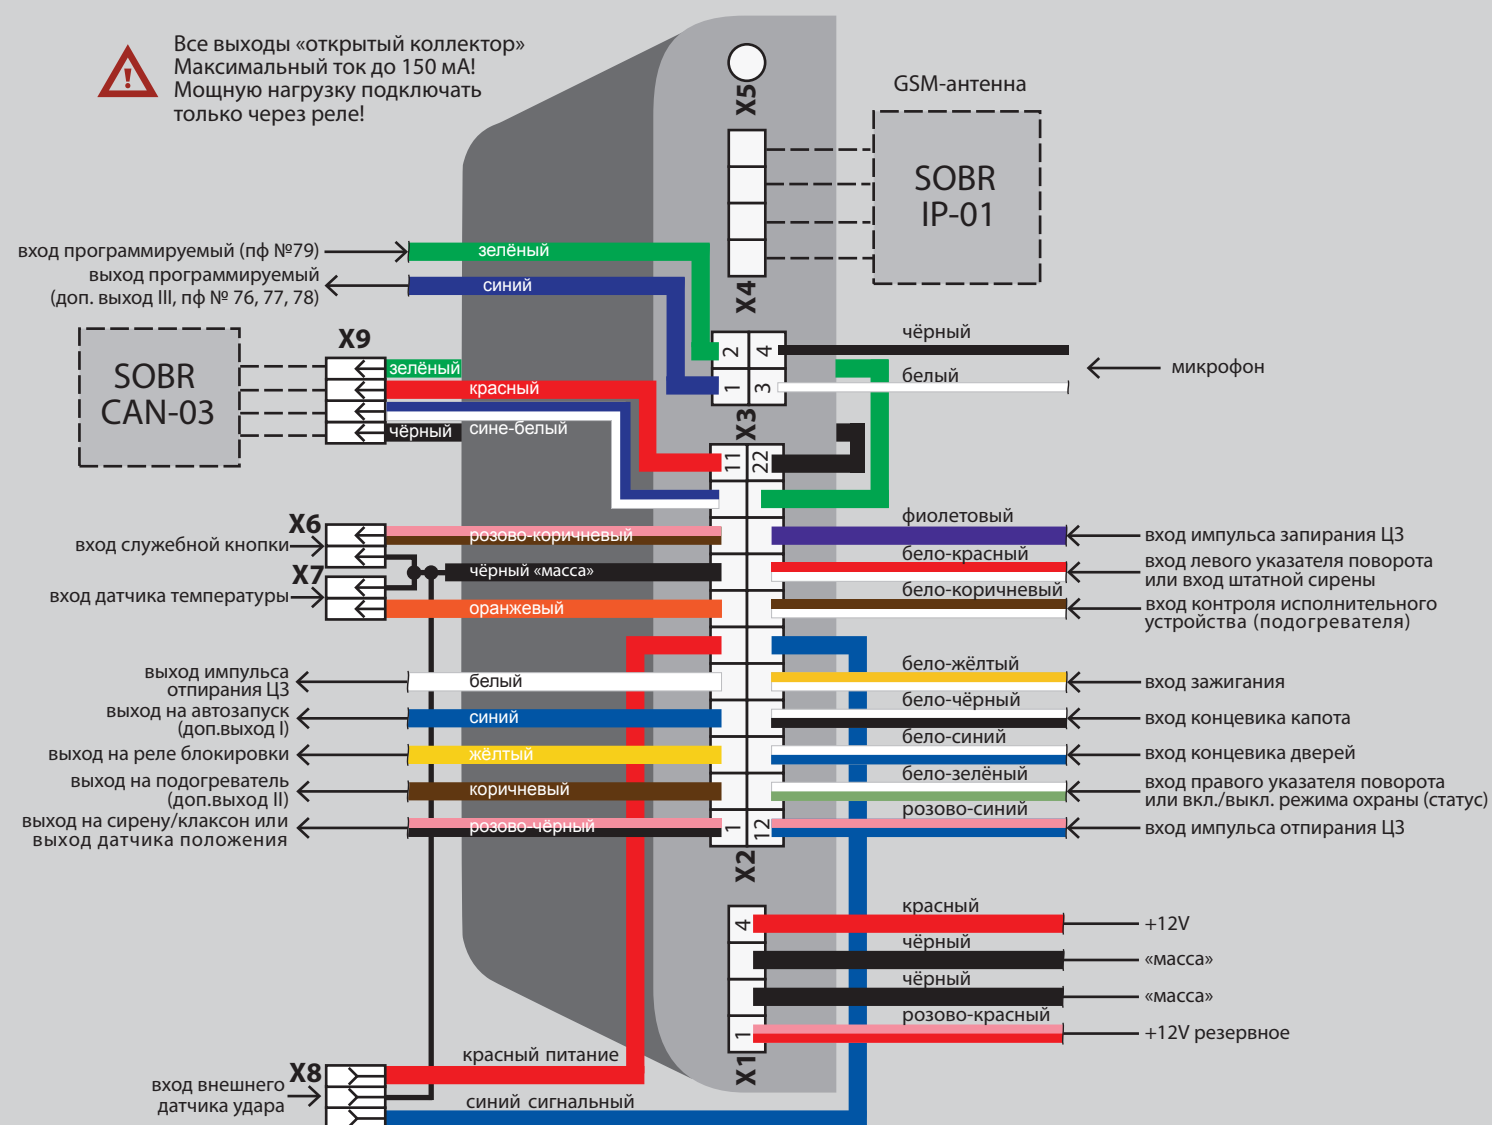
Все выходы «открытый коллектор»
Максимальный ток до 150 мА!
Мощную нагрузку подключать
только через реле!

X5

GSM-антенна

SOBR
IP-01

X4

вход программируемый (пф №79)
зелёный
выход программируемый
(доп. выход III, пф № 76, 77, 78)
синий

X9

SOBR
CAN-03

зелёный
красный
чёрный
сине-белый

2
1
4
3
X3

чёрный
белый
микрофон

11
22

X6
вход служебной кнопки
X7
вход датчика температуры

розово-коричневый
чёрный «масса»
оранжевый

фиолетовый
вход импульса запирания ЦЗ
бело-красный
вход левого указателя поворота
или вход штатной сирены
бело-коричневый
вход контроля исполнительного
устройства (подогревателя)

выход импульса
отпирания ЦЗ
белый
выход на автозапуск
(доп.выход I)
синий
выход на реле блокировки
жёлтый
выход на подогреватель
(доп.выход II)
коричневый
выход на сирену/клаксон или
выход датчика положения
розово-чёрный

бело-жёлтый
вход зажигания
бело-чёрный
вход концевика капота
бело-синий
вход концевика дверей
бело-зелёный
вход правого указателя поворота
или вкл./выкл. режима охраны (статус)
розово-синий
вход импульса отпирания ЦЗ

1
12
X2

4
красный
+12V
чёрный
«масса»
чёрный
«масса»
розово-красный
+12V резервное
1
X1

красный питание
X8
вход внешнего
датчика удара
синий сигнальный